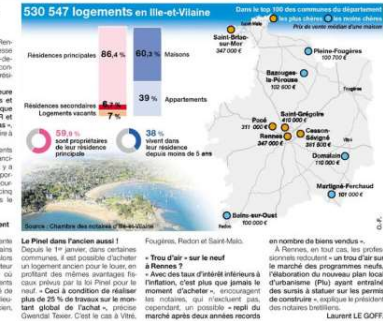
530 547 logements en Ille-et-Vilaine

Résidences principales 86,4 %

60,3 % Maisons

Résidences secondaires 6,7 %
Logements vacants 7 %

39 % Appartements

59,9 % sont propriétaires de leur résidence principale

38 % vivent dans leur résidence depuis moins de 5 ans

Dans le top 100 des communes du département les plus chères les moins chères
Prix de vente médian d'une maison

Saint-Malo
Saint-Briac-sur-Mer 347 000 €
Pleine-Fougères 125 000 €
Bazouges-la-Pérouse 102 000 €
Saint-Grégoire 410 000 €
Pacé 311 000 €
Rennes 347 000 €
Cesson-Sévigné 331 000 €
Domalain 110 000 €
Martigné-Ferchaud 101 000 €
Bains-sur-Oust 100 000 €

Source : Chambre des notaires d'Ille-et-Vilaine

Le Pinel dans l'ancien aussi !
Depuis le 1er janvier, dans certaines communes, il est possible d'acheter un logement ancien pour le louer, en profitant des mêmes avantages fiscaux prévus par la loi Pinel pour le neuf. « Ceci à condition de réaliser plus de 25 % de travaux sur le montant global de l'achat », précise Gwendal Texier. C'est le cas à Vitré,

Fougères, Redon et Saint-Malo.

« Trou d'air » sur le neuf à Rennes ?
« Avec des taux d'intérêt inférieurs à l'inflation, c'est plus que jamais le moment d'acheter », encouragent les notaires, qui n'excluent pas, cependant, un possible « repli du marché après deux années records

en nombre de biens vendus ».
À Rennes, en tout cas, les professionnels redoutent « un trou d'air sur le marché des programmes neufs, l'élaboration du nouveau plan local d'urbanisme (Plu) ayant entraîné des sursis à statuer sur les permis de construire », explique le président des notaires brétiliens.
Laurent LE GOFF